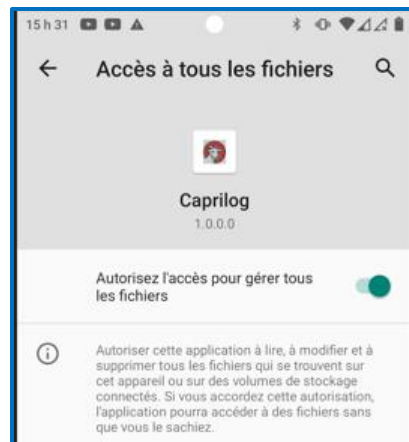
15 h 31

Accès à tous les fichiers

Caprilog
1.0.0.0

Autorisez l'accès pour gérer tous les fichiers

Autoriser cette application à lire, à modifier et à supprimer tous les fichiers qui se trouvent sur cet appareil ou sur des volumes de stockage connectés. Si vous accordez cette autorisation, l'application pourra accéder à des fichiers sans que vous le sachiez.